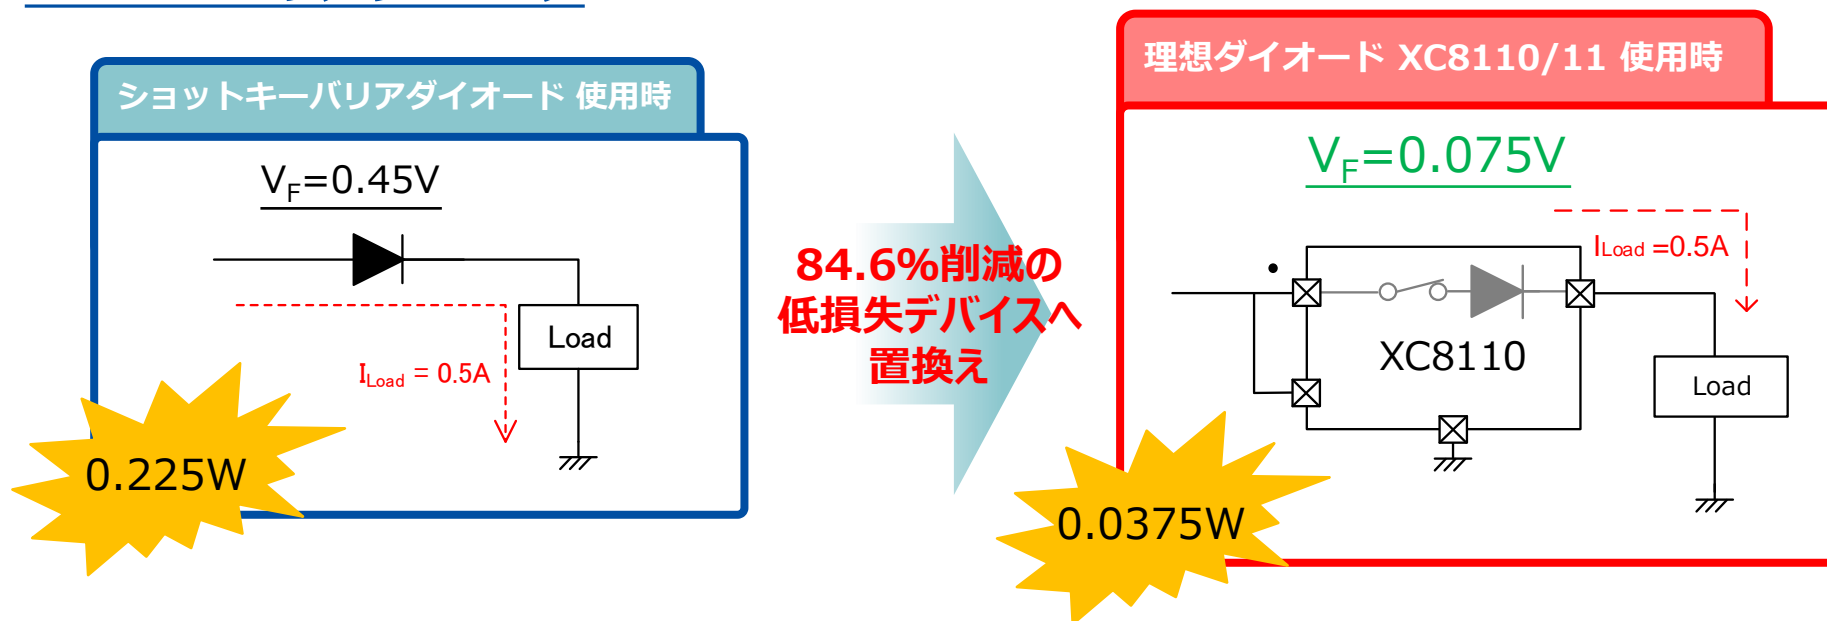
ショットキーバリアダイオード 使用時

$V_F$=0.45V

Load

$I_{Load}$ = 0.5A

0.225W

84.6%削減の低損失デバイスへ置換え

理想ダイオード XC8110/11 使用時

$V_F$=0.075V

$I_{Load}$ =0.5A

XC8110

Load

0.0375W